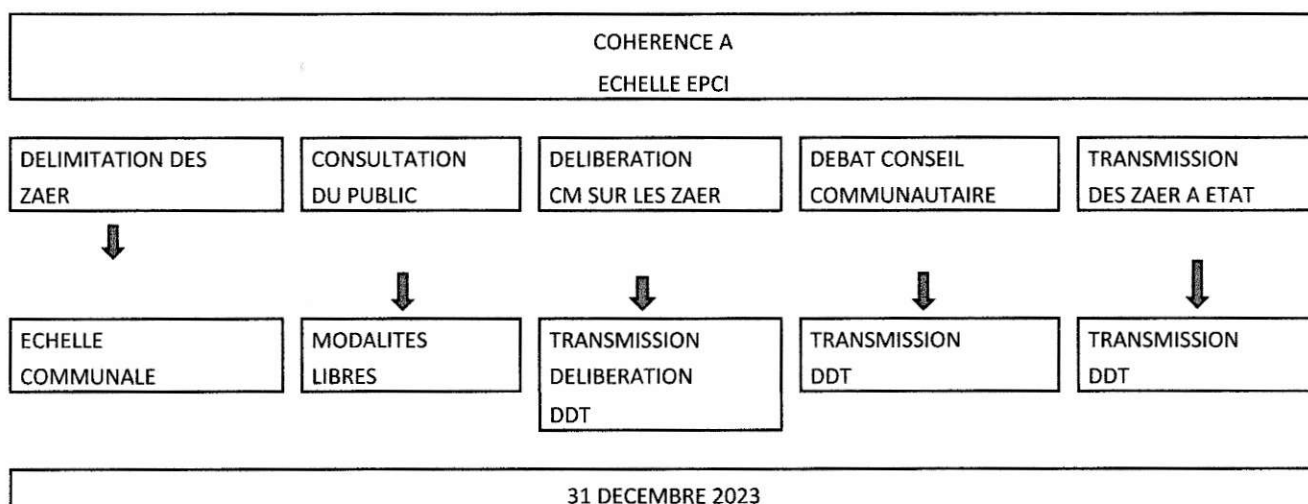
COHERENCE A
ECHELLE EPCI

DELIMITATION DES ZAER

CONSULTATION DU PUBLIC

DELIBERATION CM SUR LES ZAER

DEBAT CONSEIL COMMUNAUTAIRE

TRANSMISSION DES ZAER A ETAT

ECHELLE COMMUNALE

MODALITES LIBRES

TRANSMISSION DELIBERATION DDT

TRANSMISSION DDT

TRANSMISSION DDT

31 DECEMBRE 2023